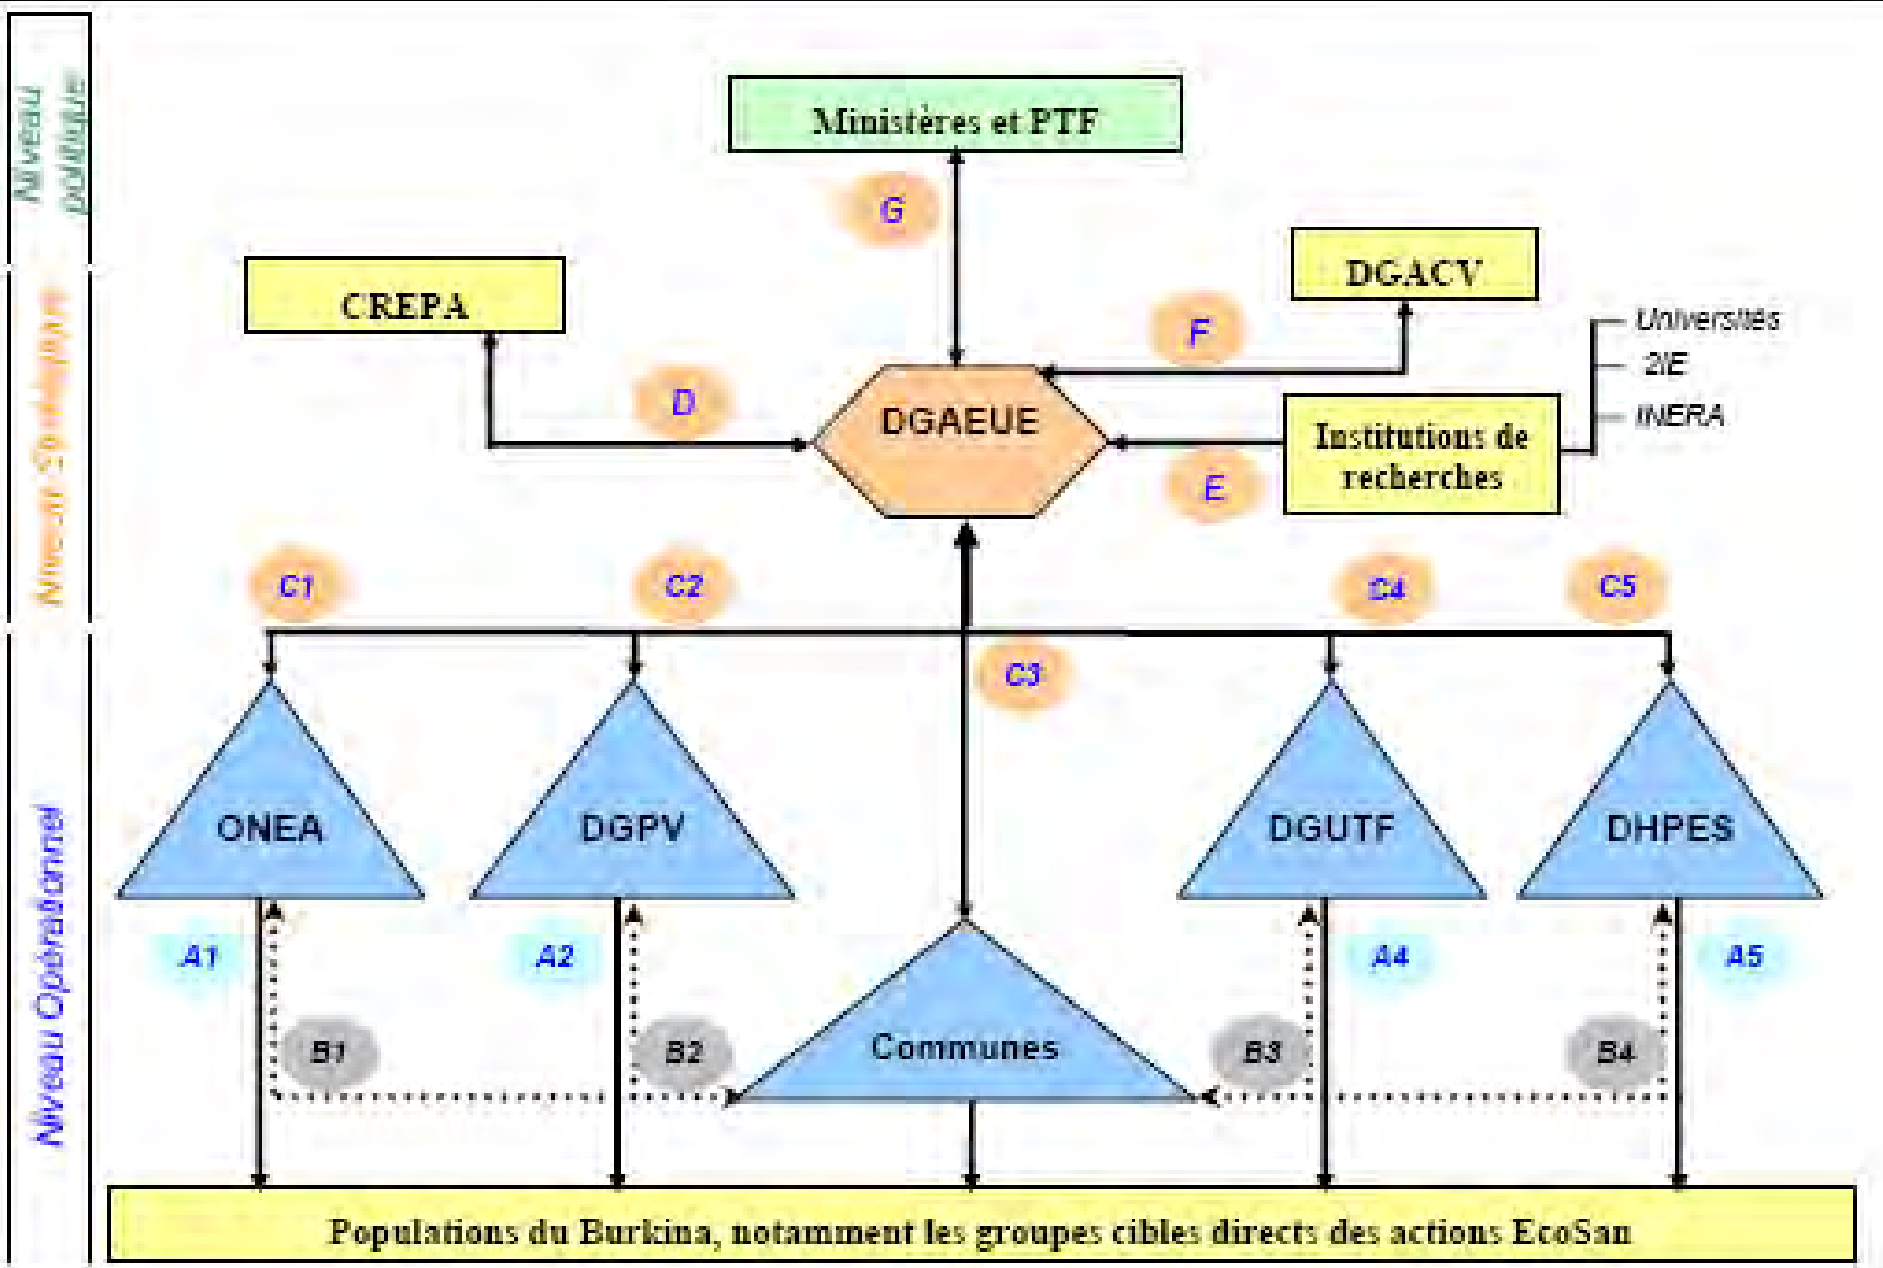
Niveau politique

Niveau Stratégique

Niveau Opérationnel

Ministères et PTF

G

CREPA

DGACV

F

Universités
2iE
INERA

D

DGAEUE

Institutions de recherches

E

C1

C2

C4

C5

C3

ONEA

DGPV

DGUTF

DHPES

A1

A2

A4

A5

B1

B2

Communes

B3

B4

Populations du Burkina, notamment les groupes cibles directs des actions EcoSan